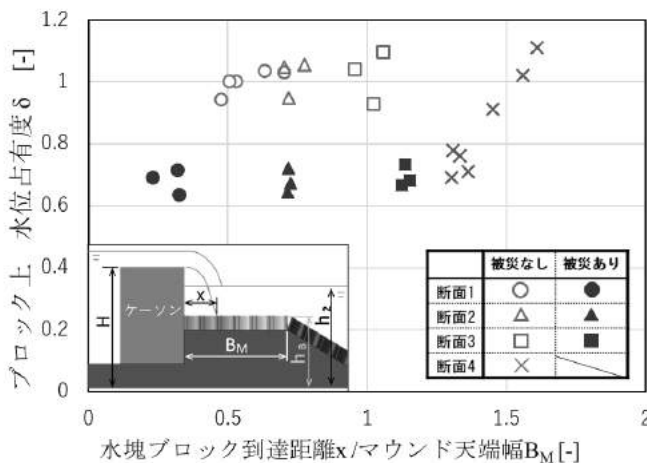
ブロック上 水位占有度δ [-]

1.2
1
0.8
0.6
0.4
0.2
0

0
0.5
1
1.5
2

水塊ブロック到達距離x /マウンド天端幅$B_M$ [-]

ケーソン
x
H
$B_M$
$h_1$
$h_2$

|  | 被災なし | 被災あり |
|---|---|---|
| 断面1 | ○ | ● |
| 断面2 | △ | ▲ |
| 断面3 | □ | ■ |
| 断面4 | × |  |